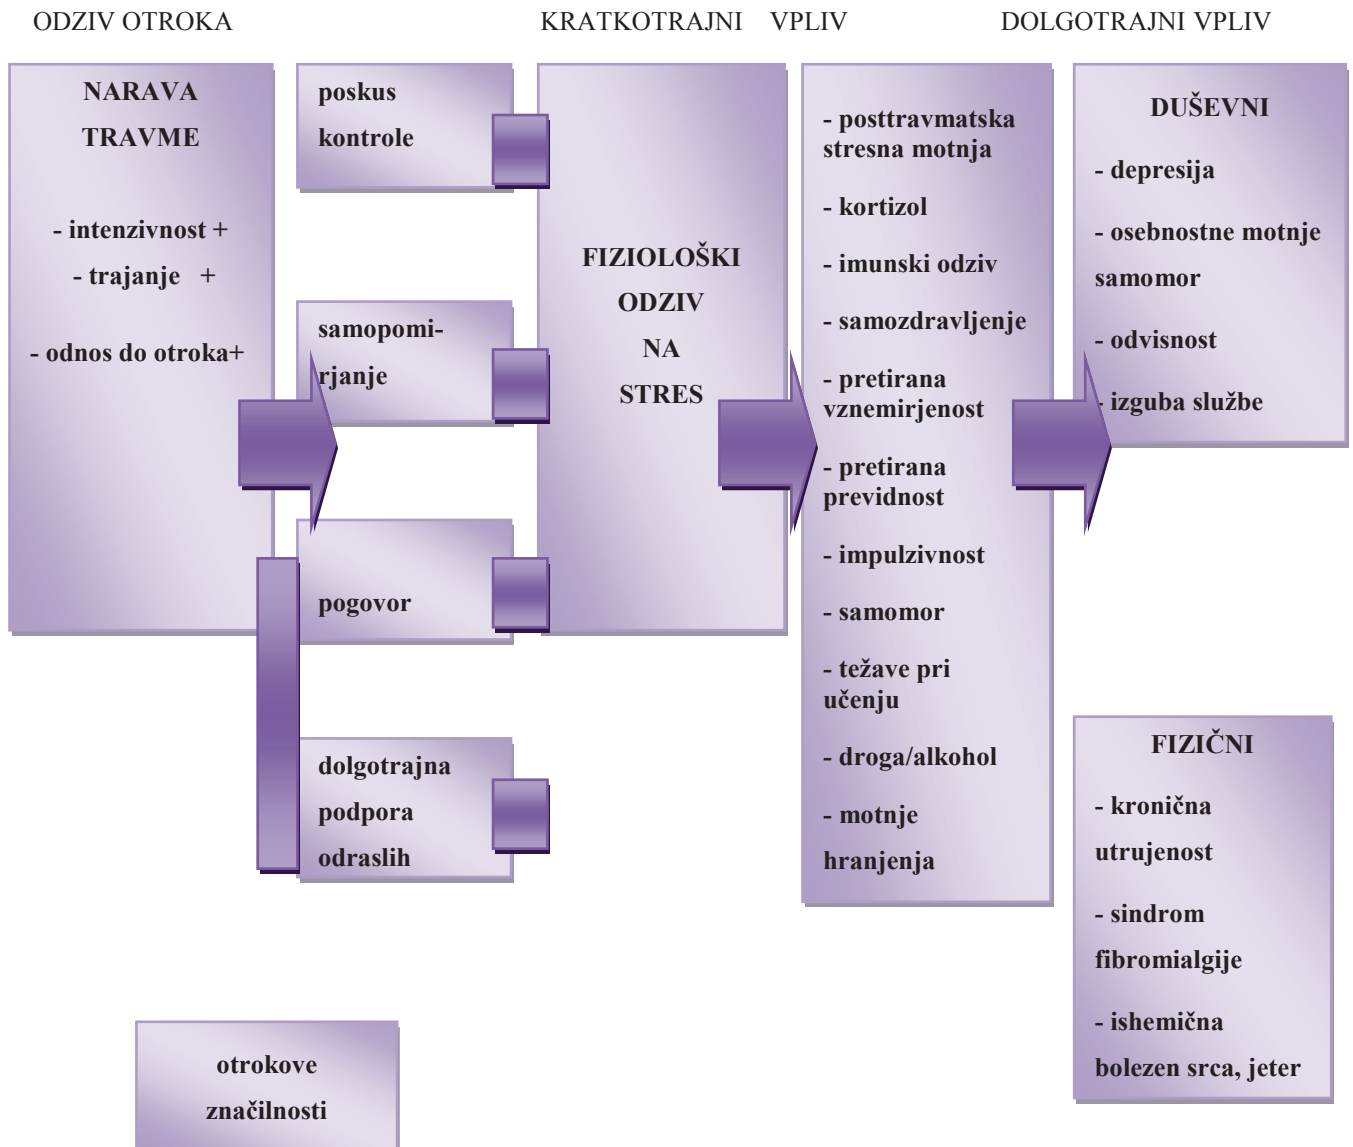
ODZIV OTROKA

KRATKOTRAJNI VPLIV

DOLGOTRAJNI VPLIV

NARAVA TRAVME

- intenzivnost +
- trajanje +

- odnos do otroka+

poskus kontrole

samopomirjanje

pogovor

dolgotrajna podpora odraslih

FIZIOLOŠKI ODZIV NA STRES

- posttravmatska stresna motnja

- kortizol

- imunski odziv

- samozdravljenje

- pretirana vznemirjenost

- pretirana previdnost

- impulzivnost

- samomor

- težave pri učenju

- droga/alkohol

- motnje hranjenja

DUŠEVNI

- depresija

- osebnostne motnje samomor

- odvisnost

- izguba službe

FIZIČNI

- kronična utrujenost

- sindrom fibromialgije

- ishemična bolezen srca, jeter

otrokove značilnosti